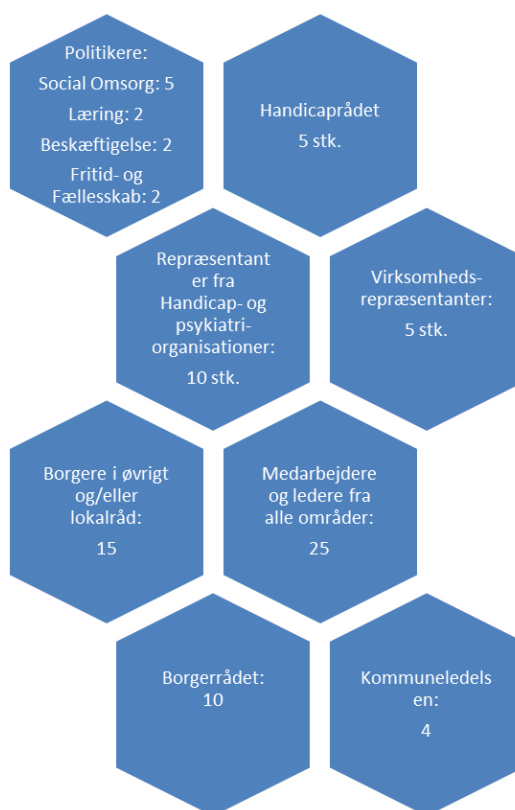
Politikere:
Social Omsorg: 5
Læring: 2
Beskæftigelse: 2
Fritid- og Fællesskab: 2

Handicaprådet
5 stk.

Repræsentant er fra Handicap- og psykiatri-organisationer:
10 stk.

Virksomheds-repræsentanter:
5 stk.

Borgere i øvrigt og/eller lokalråd:
15

Medarbejdere og ledere fra alle områder:
25

Borgerrådet:
10

Kommuneledels en:
4